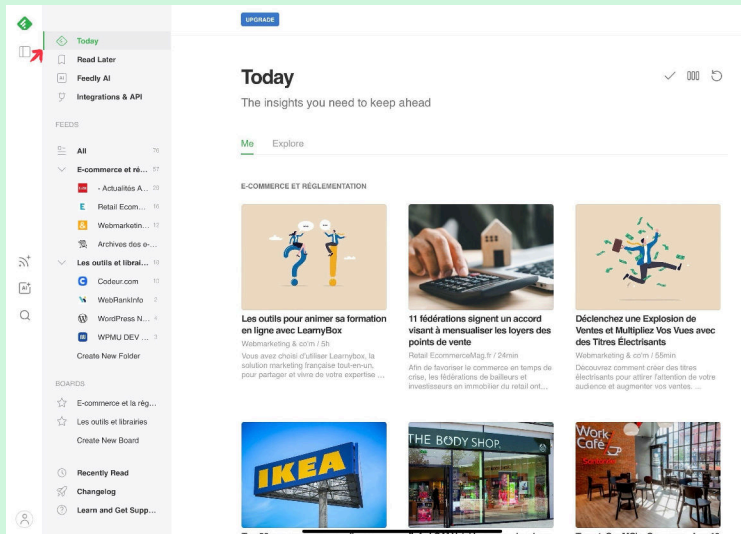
UPGRADE

Today
Read Later
Feedly AI
Integrations & API

FEEDS

All 76
E-commerce et ré... 57
- Actualités A... 20
Retail Ecom... 16
Webmarketin... 17
Archives des e-...
Les outils et librai... 19
Codeur.com 10
WebRankInfo 2
WordPress N... 4
WPMU DEV ... 3
Create New Folder

BOARDS

E-commerce et la rég...
Les outils et librairies
Create New Board

Recently Read
Changelog
Learn and Get Supp...

Today
The insights you need to keep ahead

Me Explore

E-COMMERCE ET RÉGLEMENTATION

Les outils pour animer sa formation en ligne avec LearnyBox
Webmarketing & co'm / 5h
Vous avez choisi d'utiliser Learnybox, la solution marketing française tout-en-un, pour partager et vivre de votre expertise ...

11 fédérations signent un accord visant à mensualiser les loyers des points de vente
Retail EcommerceMag.fr / 24min
Afin de favoriser le commerce en temps de crise, les fédérations de bailleurs et investisseurs en immobilier du retail ont...

Déclenchez une Explosion de Ventes et Multipliez Vos Vues avec des Titres Électrisants
Webmarketing & co'm / 55min
Découvrez comment créer des titres électrisants pour attirer l'attention de votre audience et augmenter vos ventes. ...

IKEA
THE BODY SHOP
Work Café